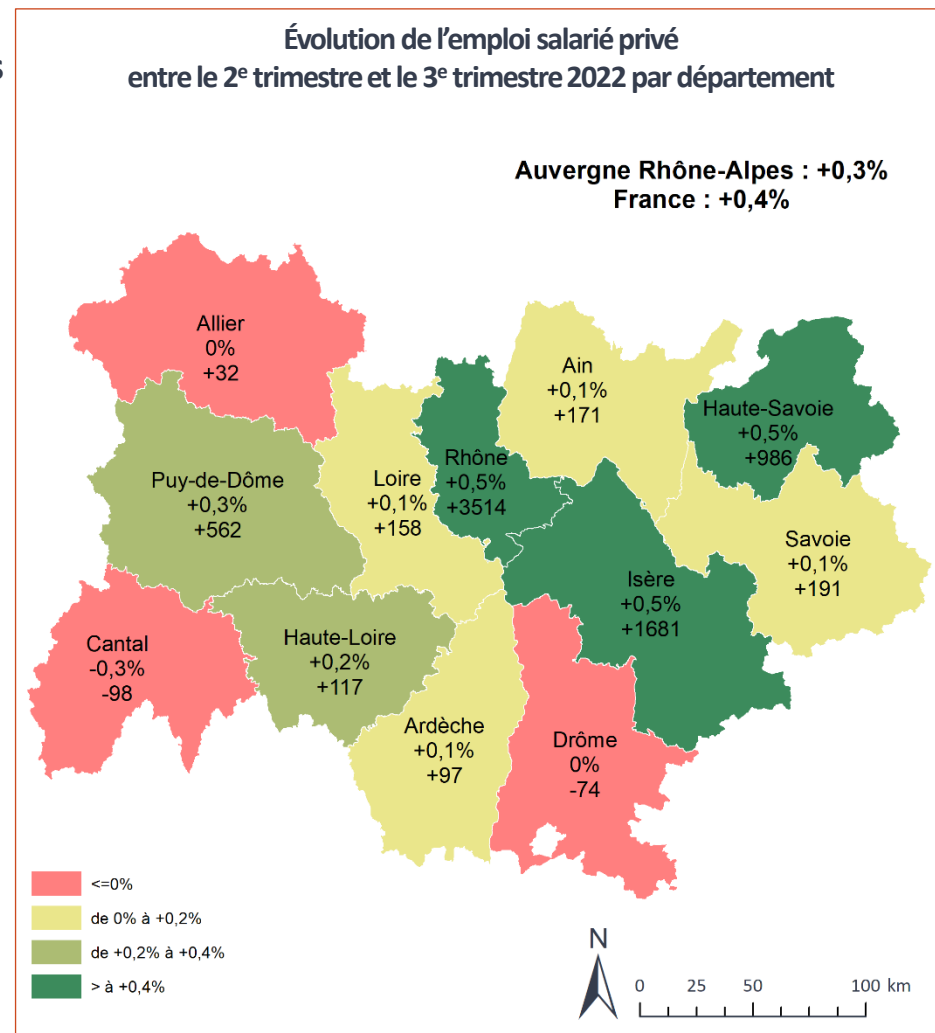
Évolution de l'emploi salarié privé
entre le 2$^{e}$ trimestre et le 3$^{e}$ trimestre 2022 par département

Auvergne Rhône-Alpes : +0,3%
France : +0,4%

Allier
0%
+32

Ain
+0,1%
+171

Haute-Savoie
+0,5%
+986

Puy-de-Dôme
+0,3%
+562

Loire
+0,1%
+158

Rhône
+0,5%
+3514

Savoie
+0,1%
+191

Isère
+0,5%
+1681

Cantal
-0,3%
-98

Haute-Loire
+0,2%
+117

Ardèche
+0,1%
+97

Drôme
0%
-74

<=0%
de 0% à +0,2%
de +0,2% à +0,4%
> à +0,4%

N
0 25 50 100 km